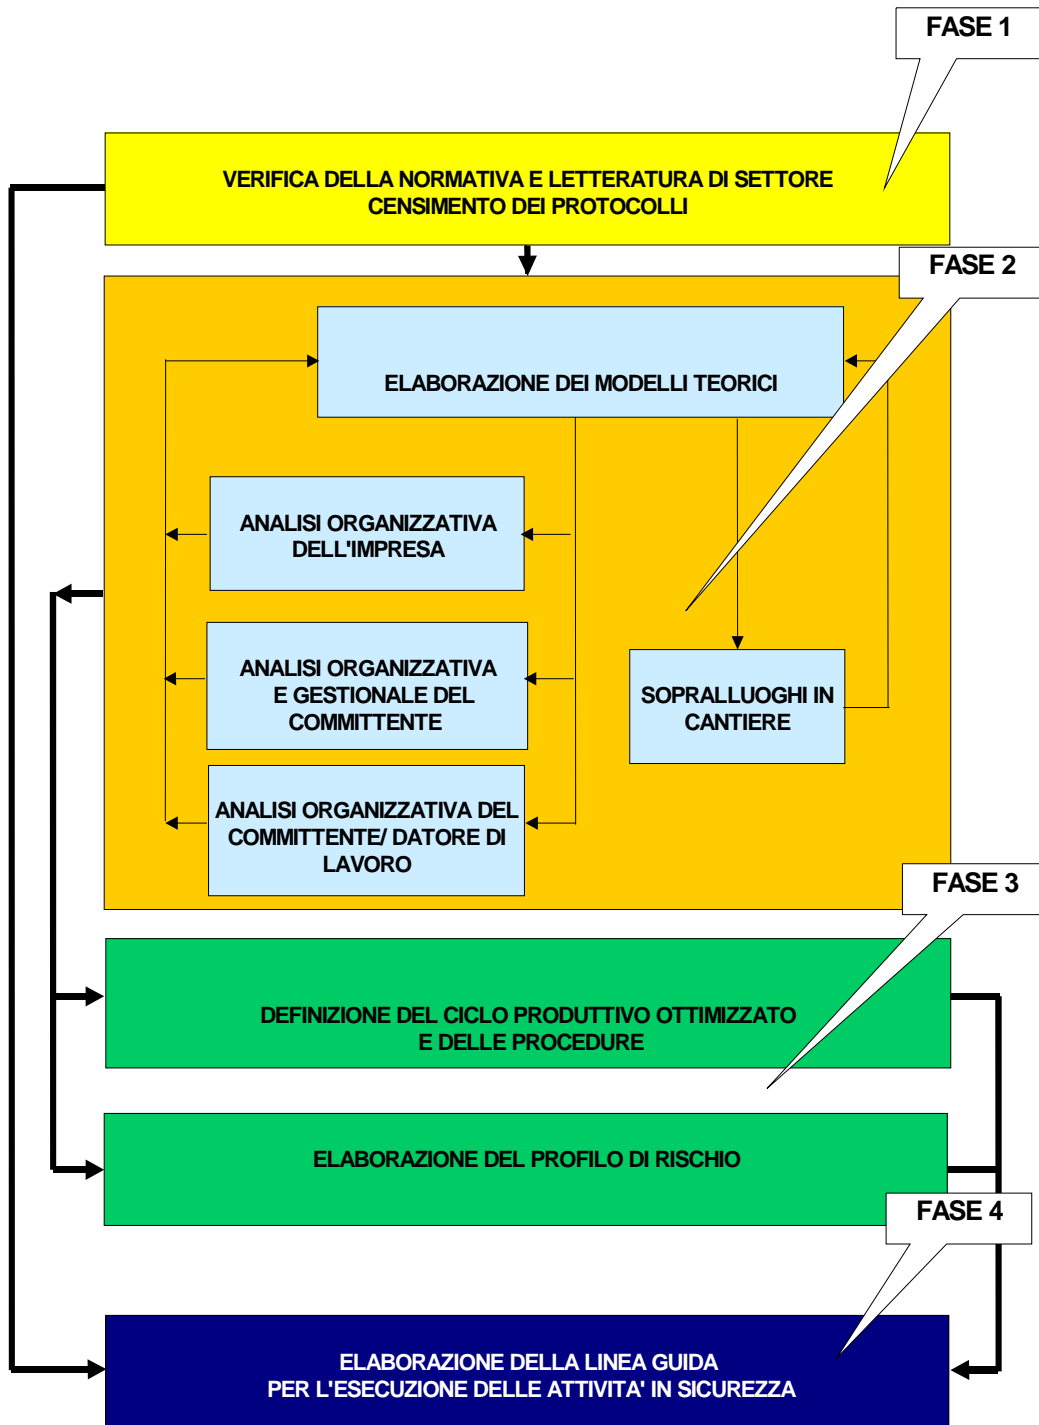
FASE 1

VERIFICA DELLA NORMATIVA E LETTERATURA DI SETTORE
CENSIMENTO DEI PROTOCOLLI

FASE 2

ELABORAZIONE DEI MODELLI TEORICI

ANALISI ORGANIZZATIVA DELL'IMPRESA

ANALISI ORGANIZZATIVA E GESTIONALE DEL COMMITTENTE

ANALISI ORGANIZZATIVA DEL COMMITTENTE/ DATORE DI LAVORO

SOPRALLUOGHI IN CANTIERE

FASE 3

DEFINIZIONE DEL CICLO PRODUTTIVO OTTIMIZZATO
E DELLE PROCEDURE

ELABORAZIONE DEL PROFILO DI RISCHIO

FASE 4

ELABORAZIONE DELLA LINEA GUIDA
PER L'ESECUZIONE DELLE ATTIVITA' IN SICUREZZA